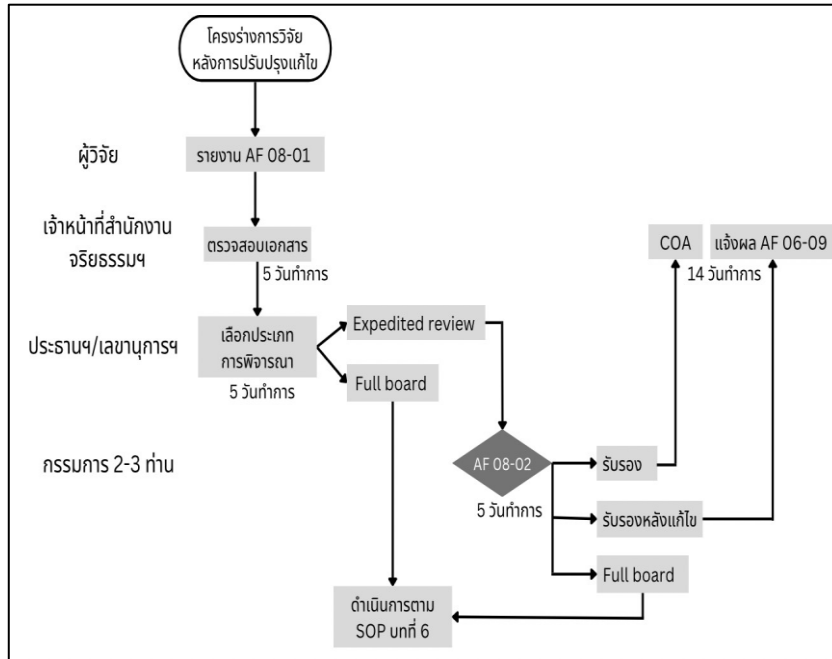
โครงร่างการวิจัย หลังการปรับปรุงแก้ไข

ผู้วิจัย

รายงาน AF 08-01

เจ้าหน้าที่สำนักงานจริยธรรมฯ

ตรวจสอบเอกสาร

5 วันทำการ

COA

แจ้งผล AF 06-09

14 วันทำการ

ประธานฯ/เลขานุการฯ

เลือกประเภทการพิจารณา

5 วันทำการ

Expedited review

Full board

กรรมการ 2-3 ท่าน

AF 08-02

5 วันทำการ

รับรอง

รับรองหลังแก้ไข

Full board

ดำเนินการตาม SOP บทที่ 6